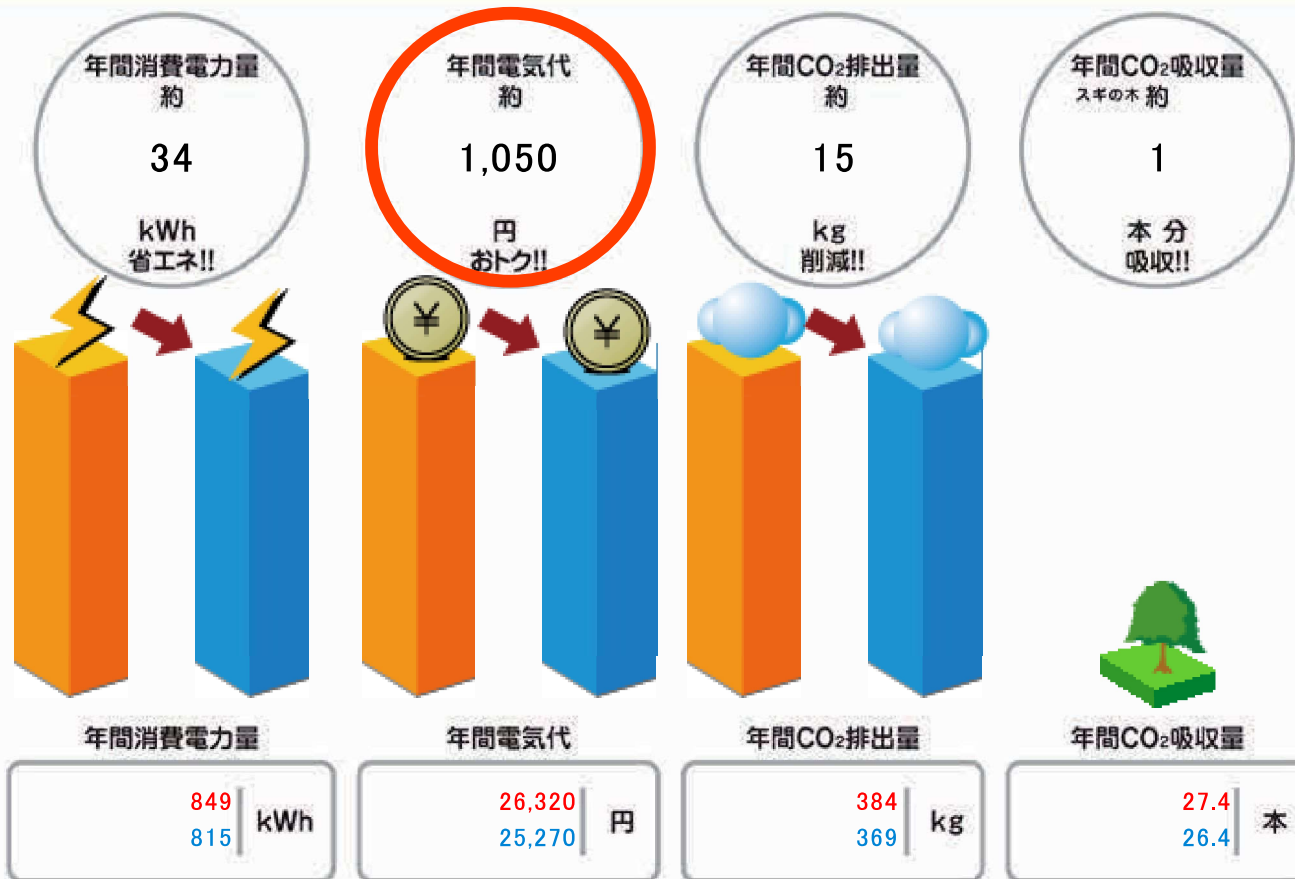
年間消費電力量
約
34
kWh
省エネ!!

年間電気代
約
1,050
円
おトク!!

年間$CO_2$排出量
約
15
kg
削減!!

年間$CO_2$吸収量
スギの木 約
1
本 分
吸収!!

¥

¥

年間消費電力量
849
815
kWh

年間電気代
26,320
25,270
円

年間$CO_2$排出量
384
369
kg

年間$CO_2$吸収量
27.4
26.4
本